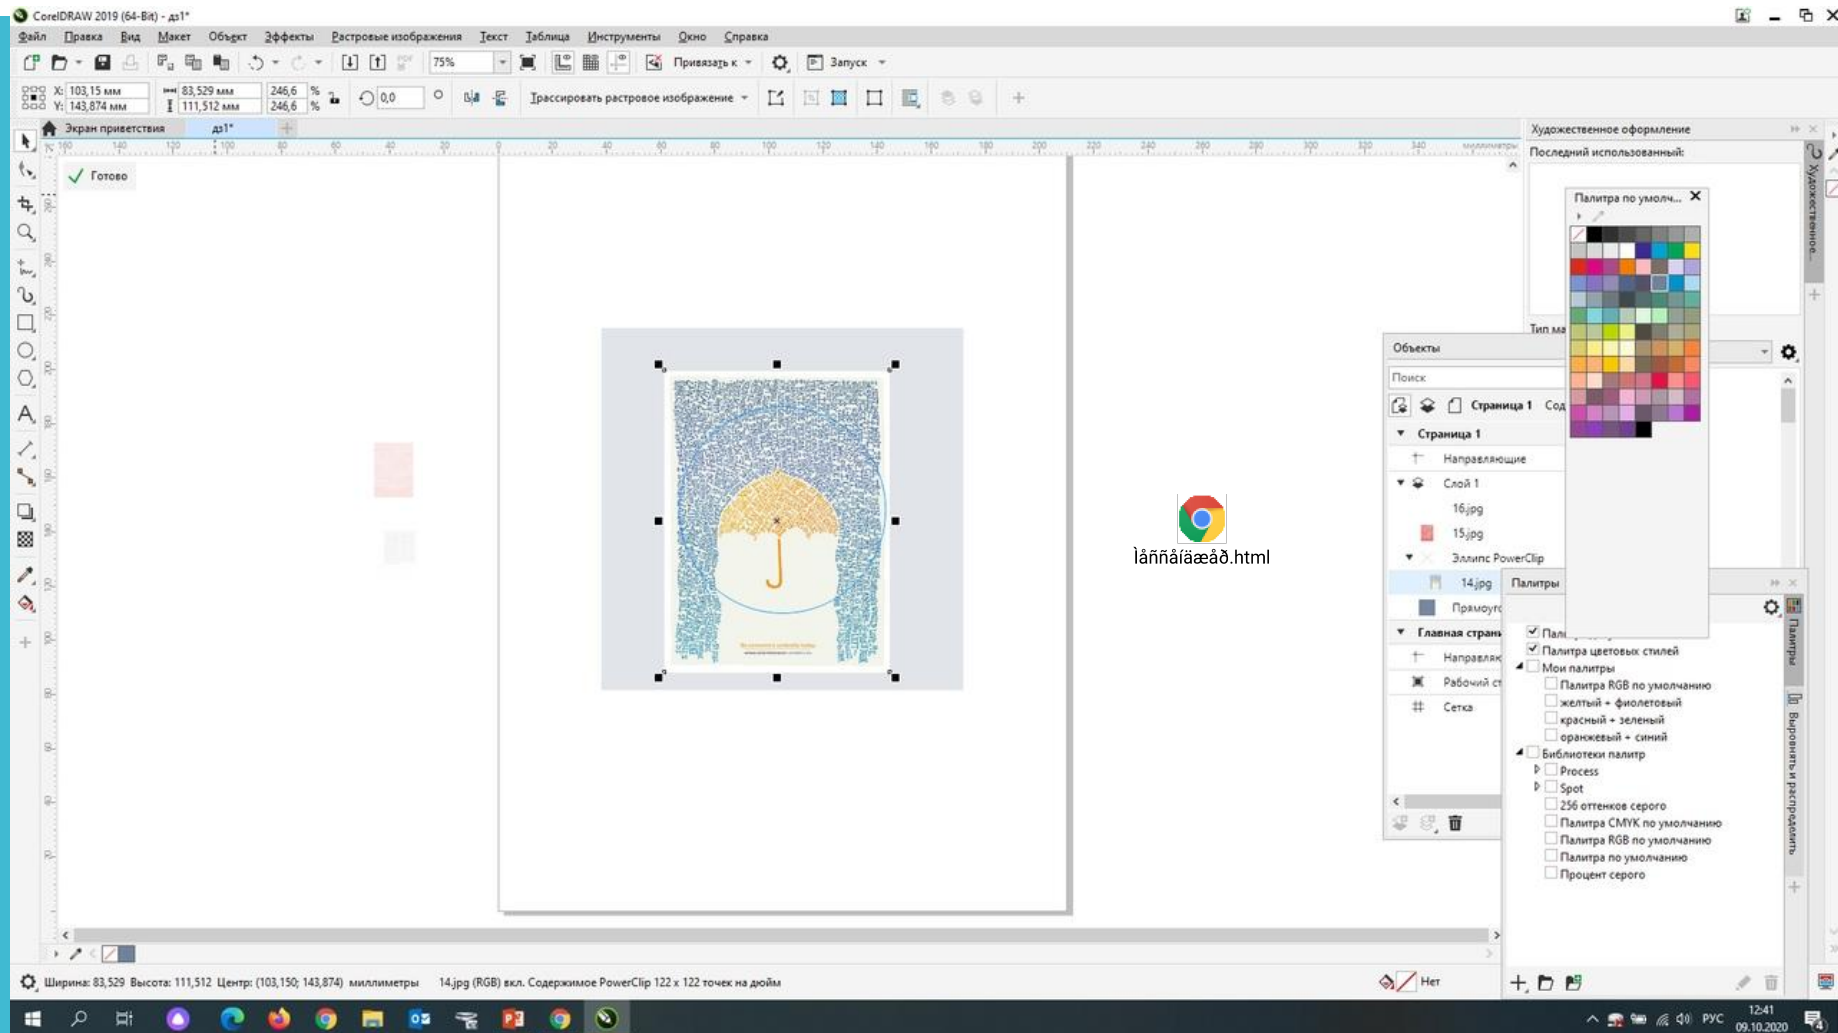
CorelDRAW 2019 (64-Bit) - дз1*

Файл Правка Вид Макет Объект Эффекты Растровые изображения Текст Таблица Инструменты Окно Справка

75%
Привязать к
Запуск

X: 103,15 мм
Y: 143,874 мм
83,529 мм
111,512 мм
246,6 %
246,6 %
0,0
Трассировать растровое изображение

Экран приветствия
дз1*

Готово

ìåññåíäæåð.html

Художественное оформление
Последний использованный:
Палитра по умолч...
Тип ма

Объекты
Поиск
Страница 1
Сод
Страница 1
Направляющие
Слой 1
16.jpg
15.jpg
Эллипс PowerClip
14.jpg
Прямоуго
Главная страни
Направляю
Рабочий ст
Сетка

Палитры
Пали
Палитра цветовых стилей
Мои палитры
Палитра RGB по умолчанию
желтый + фиолетовый
красный + зеленый
оранжевый + синий
Библиотеки палитр
Process
Spot
256 оттенков серого
Палитра CMYK по умолчанию
Палитра RGB по умолчанию
Палитра по умолчанию
Процент серого

Художественное...
Палитры
Выровнять и распределить

Ширина: 83,529 Высота: 111,512 Центр: (103,150; 143,874) миллиметры 14.jpg (RGB) вкл. Содержимое PowerClip 122 x 122 точек на дюйм

Нет

РУС
12:41
09.10.2020